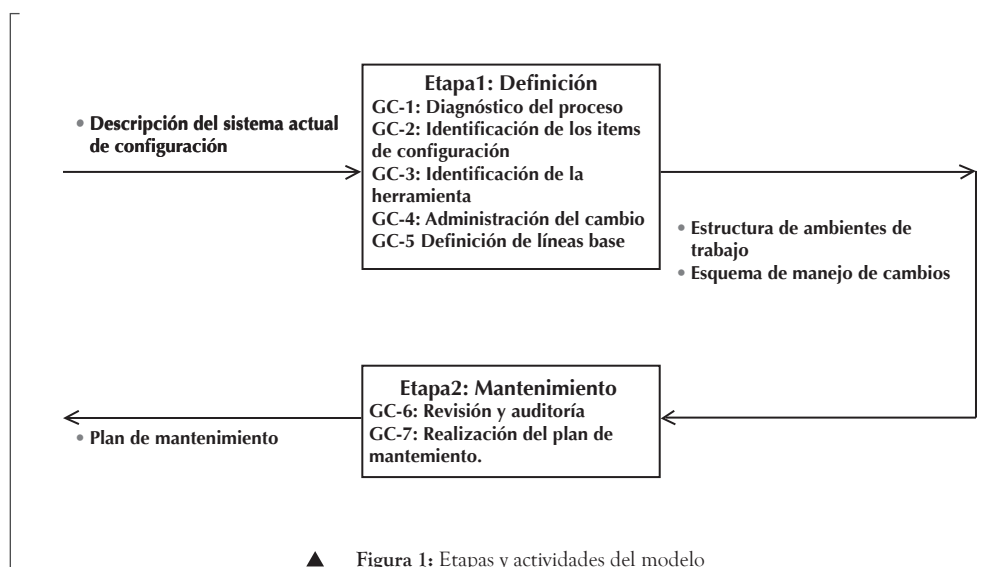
• Descripción del sistema actual de configuración

Etapa1: Definición
GC-1: Diagnóstico del proceso
GC-2: Identificación de los items de configuración
GC-3: Identificación de la herramienta
GC-4: Administración del cambio
GC-5 Definición de líneas base

• Estructura de ambientes de trabajo
• Esquema de manejo de cambios

Etapa2: Mantenimiento
GC-6: Revisión y auditoría
GC-7: Realización del plan de mantemiento.

• Plan de mantenimiento

Figura 1: Etapas y actividades del modelo